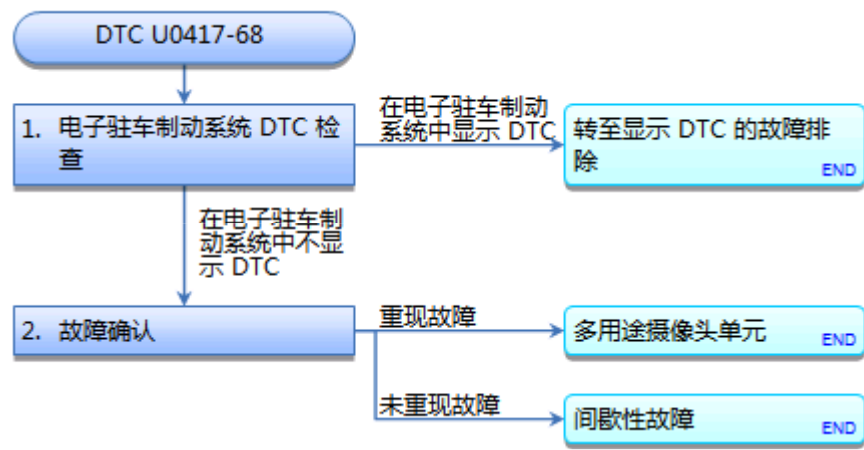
DTC U0417-68

1. 电子驻车制动系统 DTC 检查

在电子驻车制动系统中显示 DTC

转至显示 DTC 的故障排除
END

在电子驻车制动系统中不显示 DTC

2. 故障确认

重现故障

多用途摄像头单元
END

未重现故障

间歇性故障
END